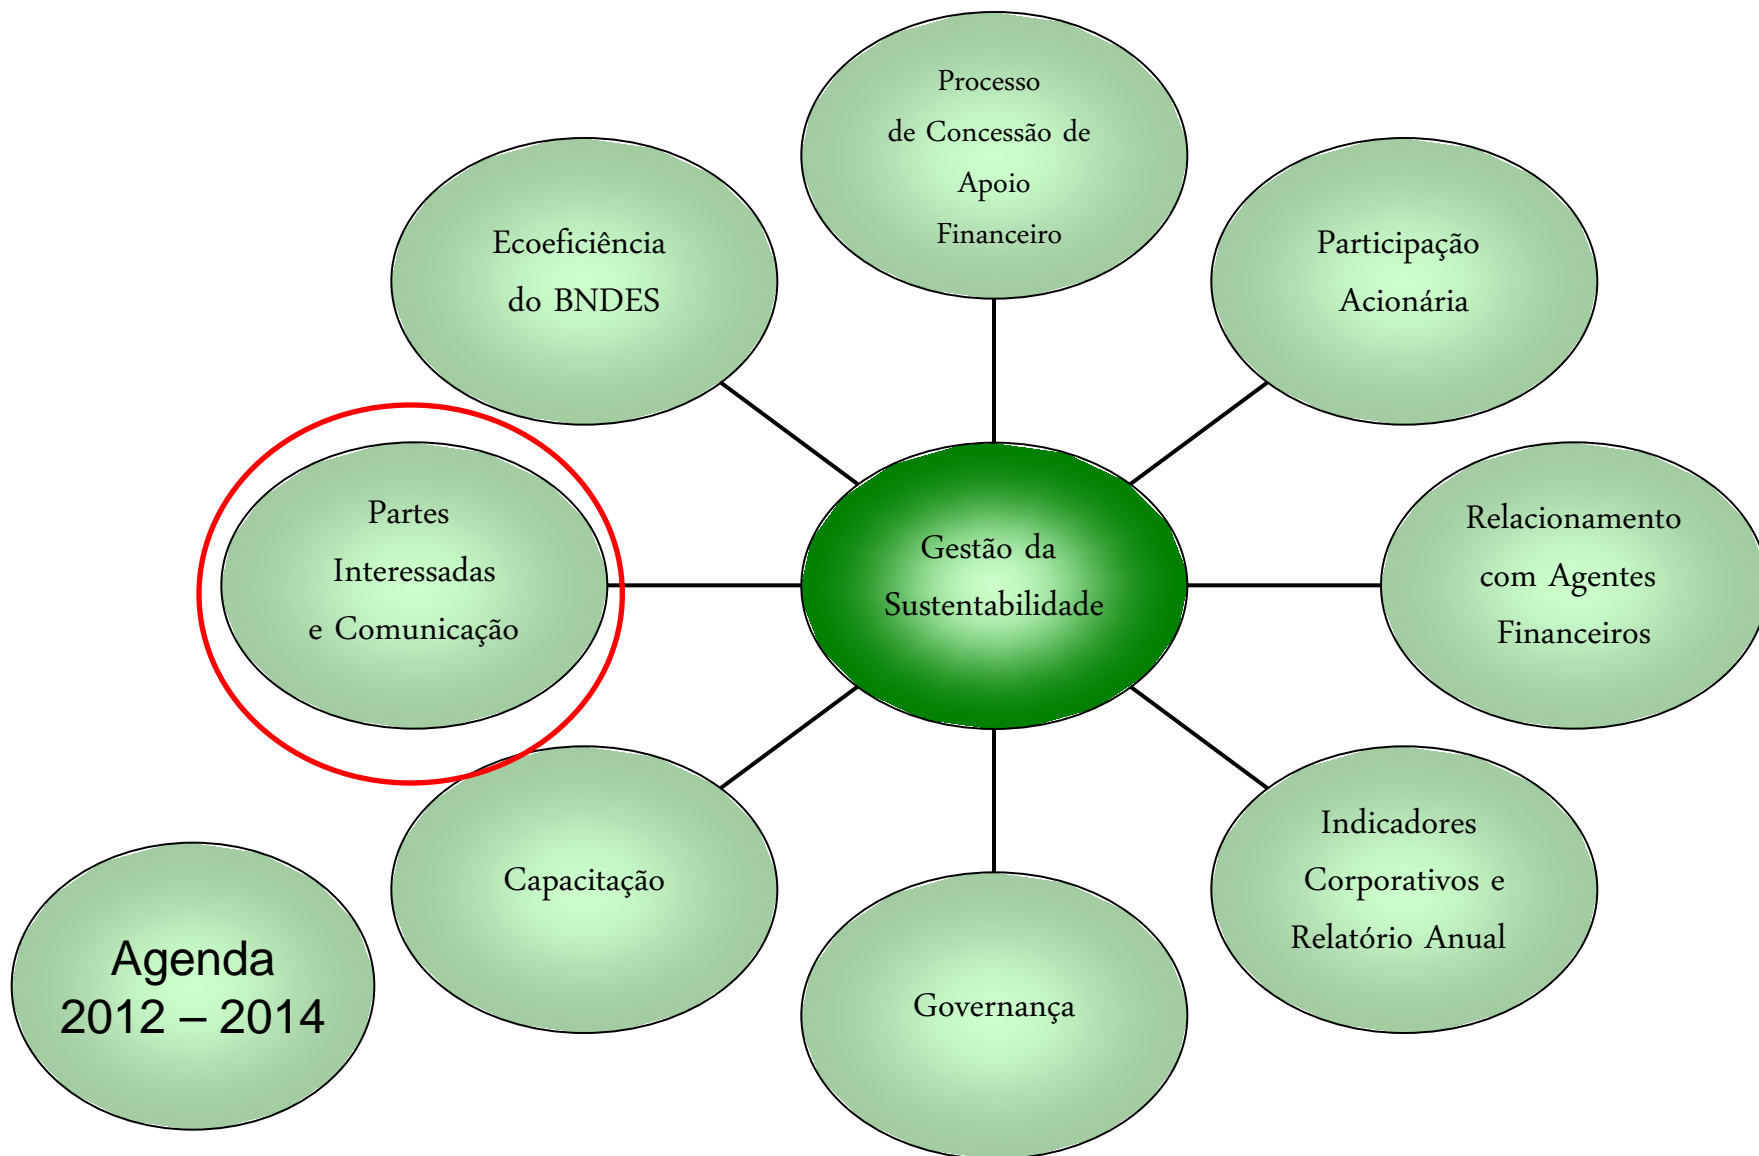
Processo de Concessão de Apoio Financeiro

Ecoeficiência do BNDES

Participação Acionária

Partes Interessadas e Comunicação

Gestão da Sustentabilidade

Relacionamento com Agentes Financeiros

Capacitação

Indicadores Corporativos e Relatório Anual

Agenda 2012 – 2014

Governança